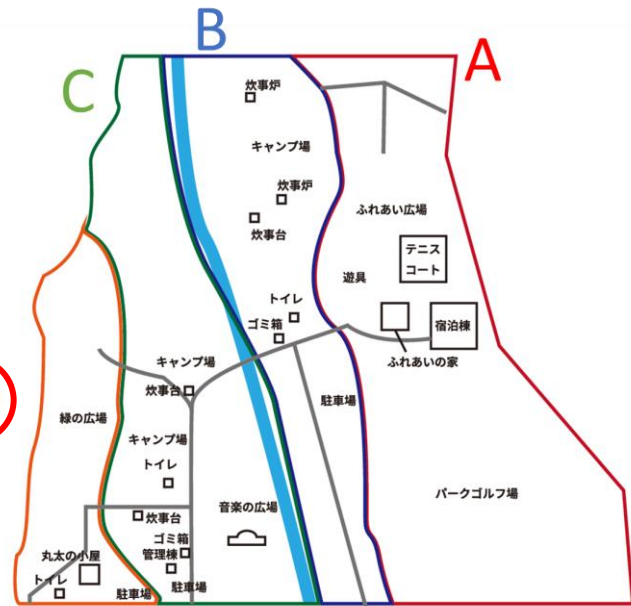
B
A
C
炊事炉
キャンプ場
炊事炉
炊事台
ふれあい広場
テニスコート
遊具
トイレ
ゴミ箱
宿泊棟
ふれあいの家
キャンプ場
炊事台
駐車場
緑の広場
キャンプ場
トイレ
パークゴルフ場
炊事台
音楽の広場
丸太の小屋
ゴミ箱
管理棟
トイレ
駐車場
駐車場